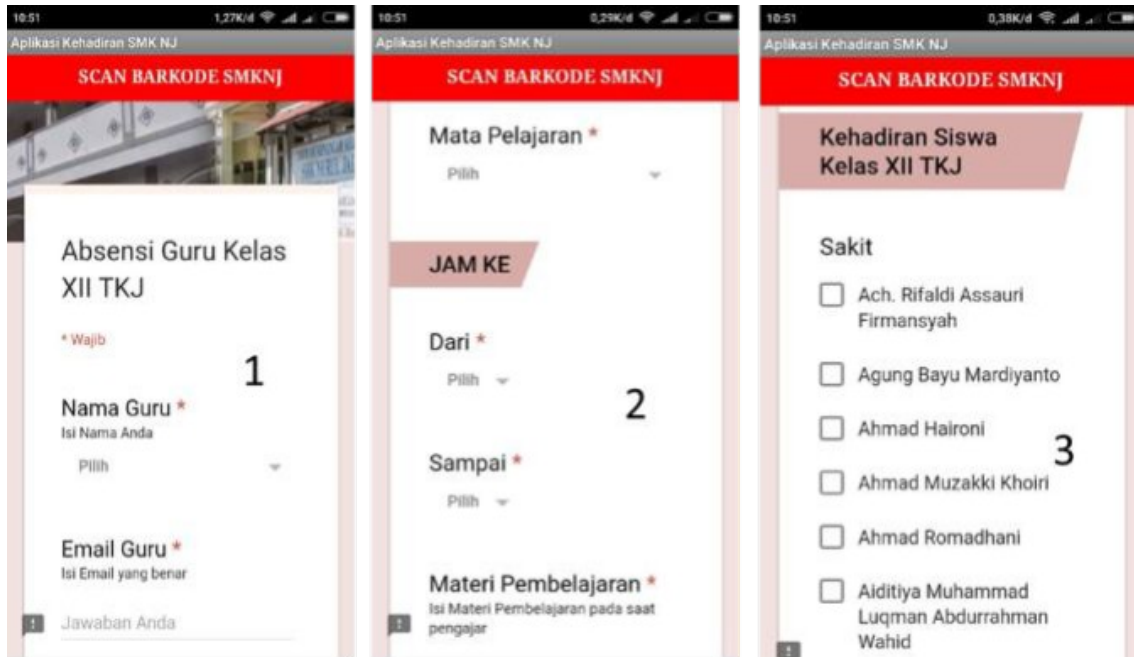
10:51 1,27K/d

Aplikasi Kehadiran SMK NJ

SCAN BARKODE SMKNJ

Absensi Guru Kelas XII TKJ

* Wajib

1

Nama Guru *
Isi Nama Anda

Pilih

Email Guru *
Isi Email yang benar

Jawaban Anda

10:51 0,29K/d

Aplikasi Kehadiran SMK NJ

SCAN BARKODE SMKNJ

Mata Pelajaran *

Pilih

JAM KE

Dari *

Pilih

2

Sampai *

Pilih

Materi Pembelajaran *
Isi Materi Pembelajaran pada saat pengajar

10:51 0,38K/d

Aplikasi Kehadiran SMK NJ

SCAN BARKODE SMKNJ

Kehadiran Siswa Kelas XII TKJ

Sakit

Ach. Rifaldi Assauri Firmansyah

Agung Bayu Mardiyanto

Ahmad Haironi

3

Ahmad Muzakki Khoiri

Ahmad Romadhani

Aiditiya Muhammad Luqman Abdurrahman Wahid